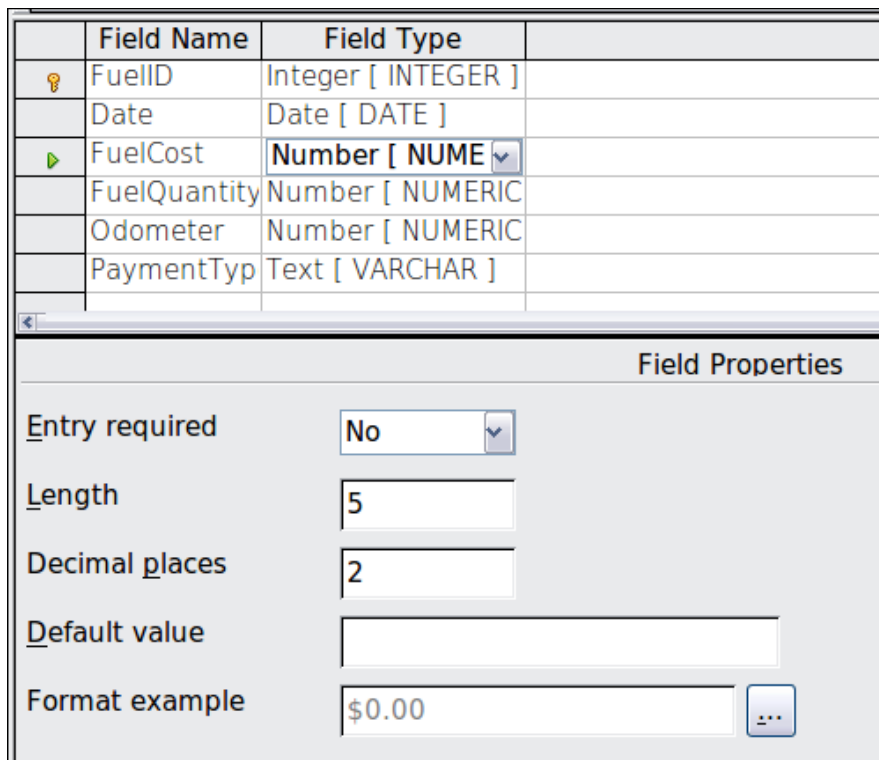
| | Field Name | Field Type |
|---|---|---|
| | FuelID | Integer [ INTEGER ] |
| | Date | Date [ DATE ] |
| | FuelCost | Number [ NUME |
| | FuelQuantity | Number [ NUMERIC |
| | Odometer | Number [ NUMERIC |
| | PaymentTyp | Text [ VARCHAR ] |

Field Properties

Entry required No

Length 5

Decimal places 2

Default value

Format example $0.00 ...